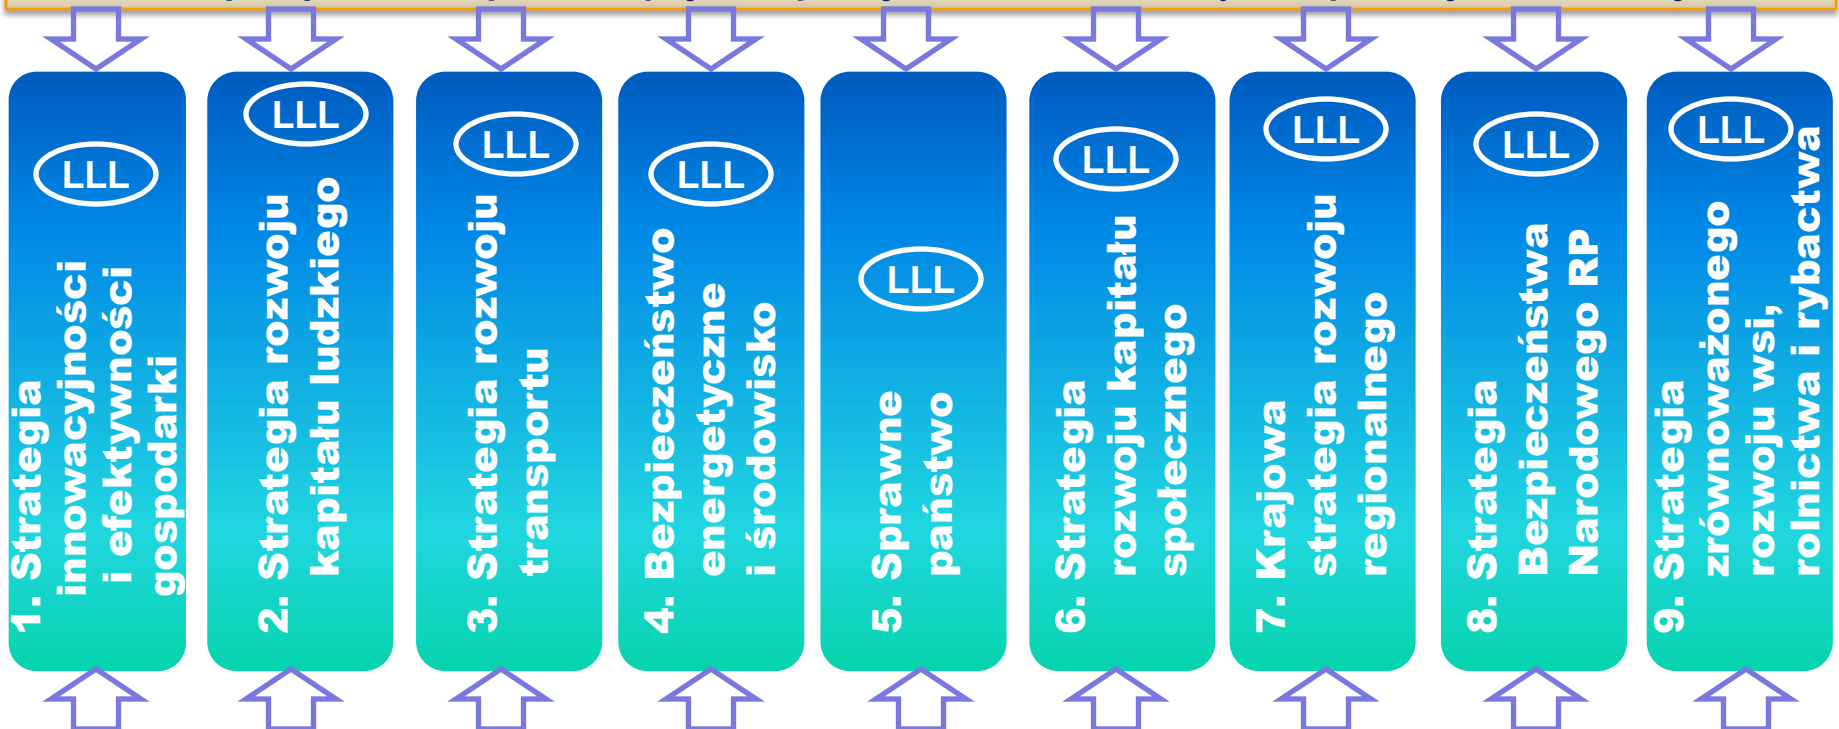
LLL
1. Strategia innowacyjności i efektywności gospodarki

LLL
2. Strategia rozwoju kapitału ludzkiego

LLL
3. Strategia rozwoju transportu

LLL
4. Bezpieczeństwo energetyczne i środowisko

LLL
5. Sprawne państwo

LLL
6. Strategia rozwoju kapitału społecznego

LLL
7. Krajowa strategia rozwoju regionalnego

LLL
8. Strategia Bezpieczeństwa Narodowego RP

LLL
9. Strategia zrównoważonego rozwoju wsi, rolnictwa i rybactwa